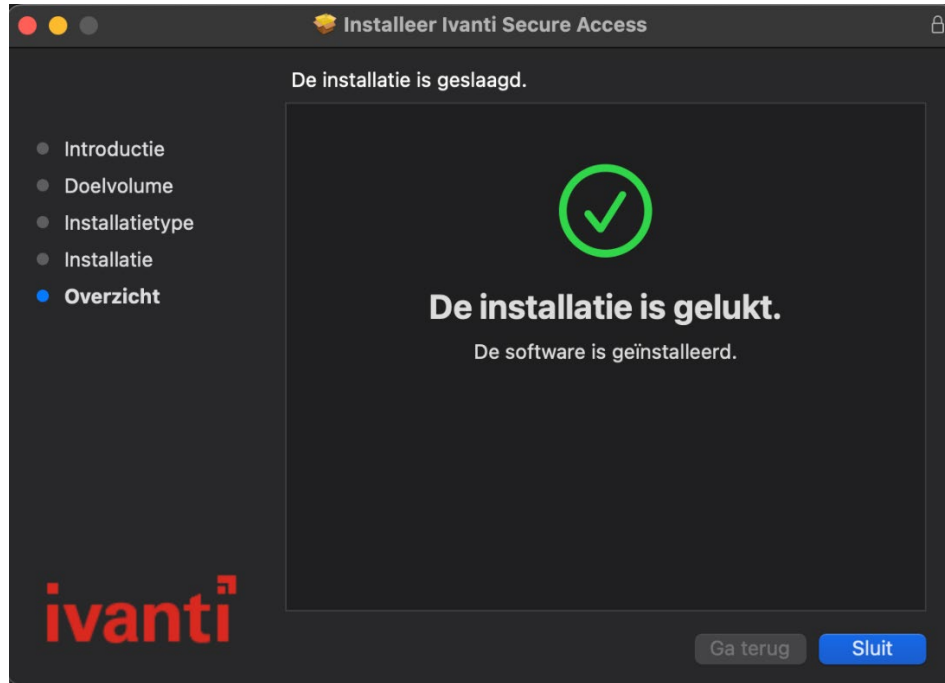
Installeer Ivanti Secure Access

De installatie is geslaagd.

Introductie
Doelvolume
Installatietype
Installatie
Overzicht

De installatie is gelukt.

De software is geïnstalleerd.

ivanti

Ga terug

Sluit